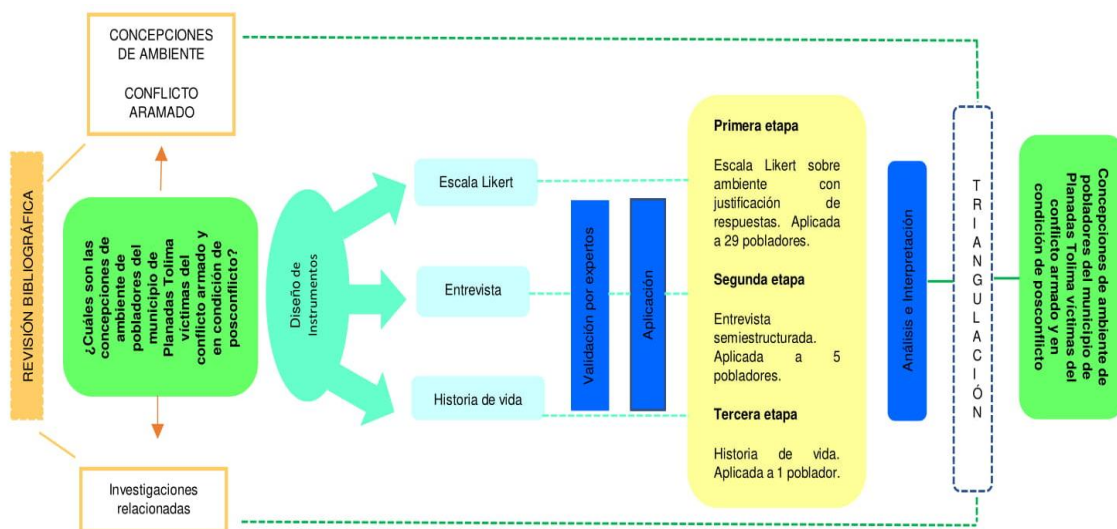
REVISIÓN BIBLIOGRÁFICA

CONCEPCIONES DE AMBIENTE

CONFLICTO ARAMADO

¿Cuáles son las concepciones de ambiente de pobladores del municipio de Planadas Tolima víctimas del conflicto armado y en condición de posconflicto?

Investigaciones relacionadas

Diseño de Instrumentos

Escala Likert

Entrevista

Historia de vida

Validación por expertos

Aplicación

Primera etapa

Escala Likert sobre ambiente con justificación de respuestas. Aplicada a 29 pobladores.

Segunda etapa

Entrevista semiestructurada. Aplicada a 5 pobladores.

Tercera etapa

Historia de vida. Aplicada a 1 poblador.

Análisis e Interpretación

TRIANGULACIÓN

Concepciones de ambiente de pobladores del municipio de Planadas Tolima víctimas del conflicto armado y en condición de posconflicto